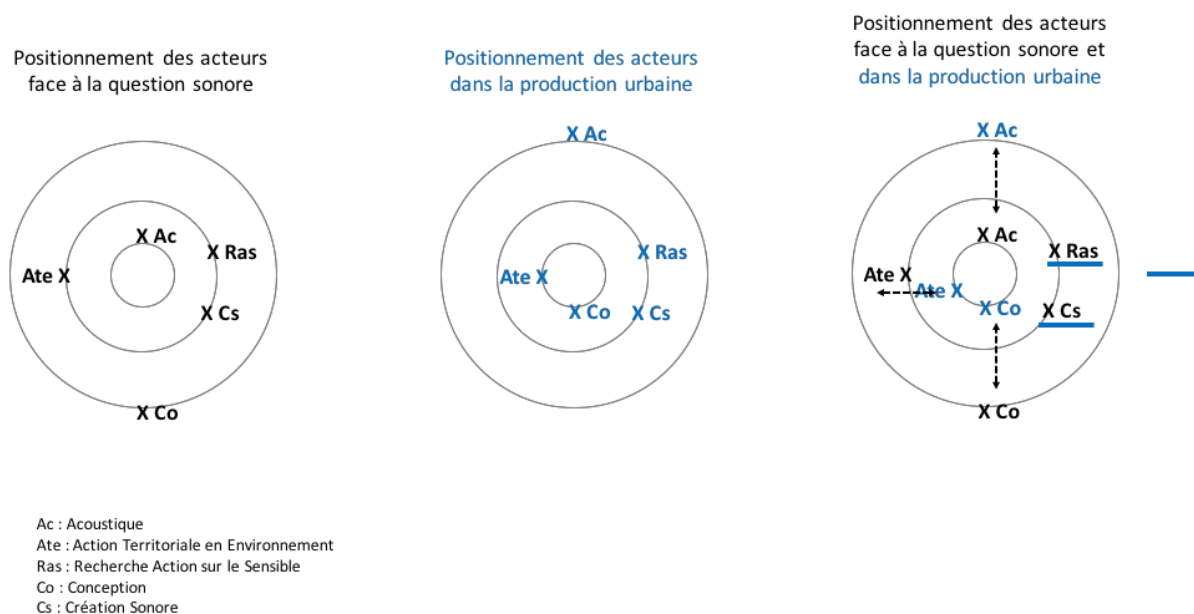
Positionnement des acteurs face à la question sonore

X Ac
X Ras
Ate X
X Cs
X Co

Positionnement des acteurs dans la production urbaine

X Ac
X Ras
Ate X
X Co
X Cs

Positionnement des acteurs face à la question sonore et dans la production urbaine

X Ac
X Ac
X Ras
Ate X
Ate X
X Co
X Cs
X Co

Ac : Acoustique
Ate : Action Territoriale en Environnement
Ras : Recherche Action sur le Sensible
Co : Conception
Cs : Création Sonore